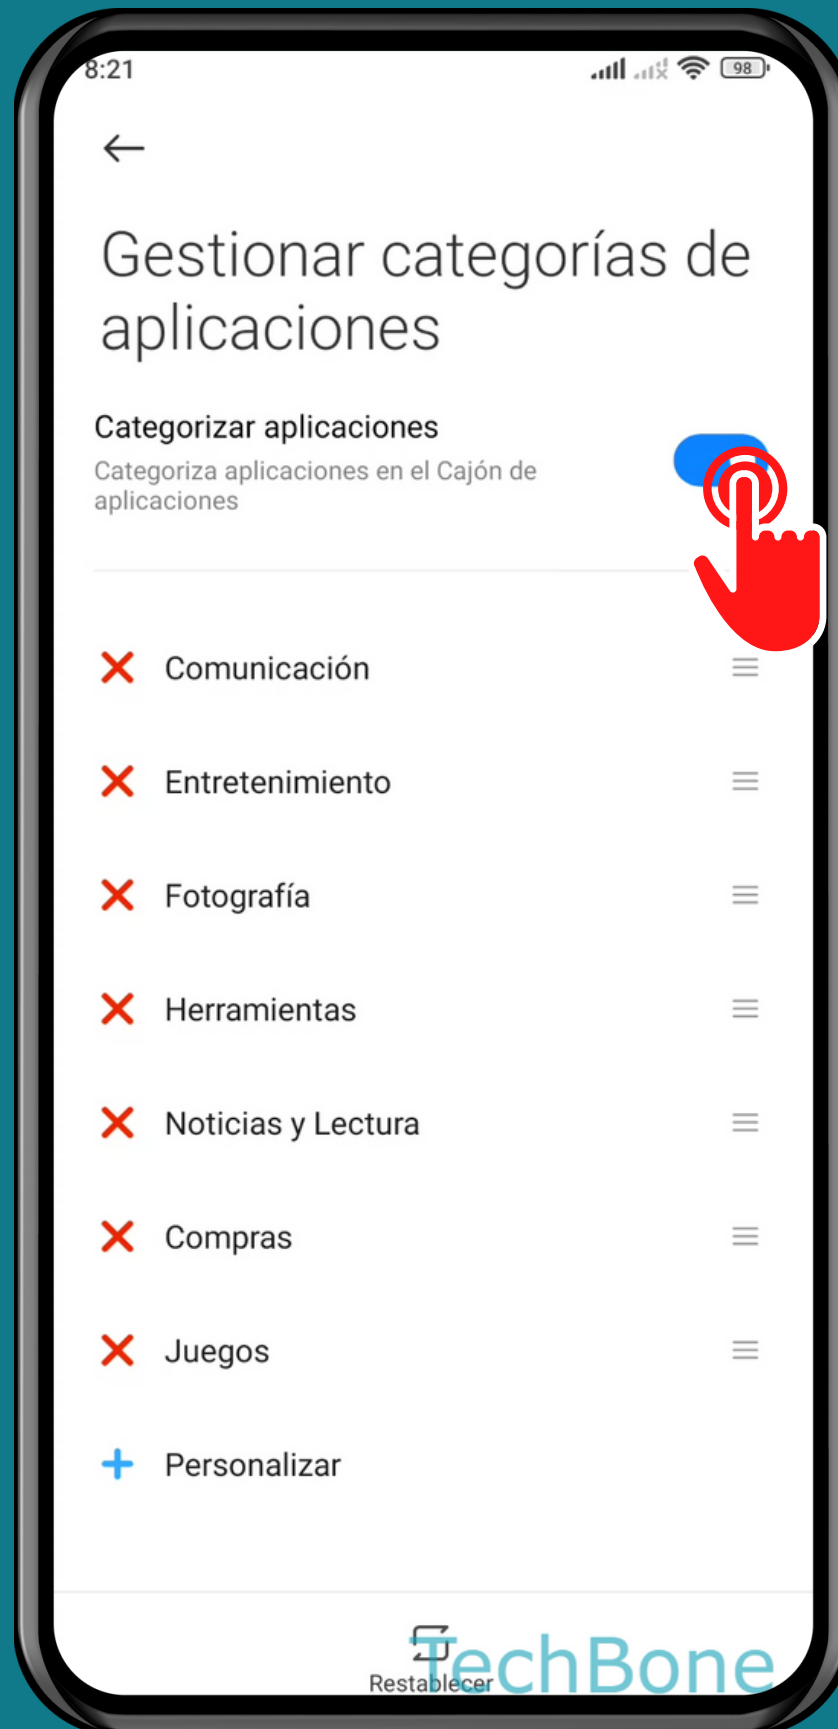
8:21

98

Gestionar categorías de aplicaciones

Categorizar aplicaciones
Categoriza aplicaciones en el Cajón de aplicaciones

Comunicación

Entretenimiento

Fotografía

Herramientas

Noticias y Lectura

Compras

Juegos

Personalizar

Restablecer

TechBone